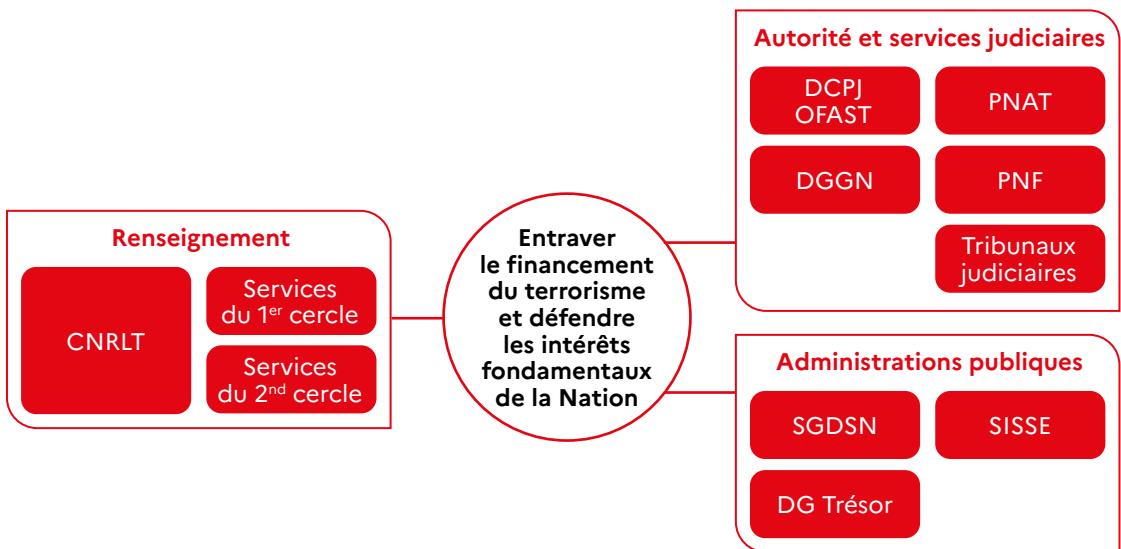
Autorité et services judiciaires

DCPJ OFAST

PNAT

DGGN

PNF

Tribunaux judiciaires

Renseignement

CNRLT

Services du 1$^{er}$ cercle

Services du 2$^{nd}$ cercle

Entraver le financement du terrorisme et défendre les intérêts fondamentaux de la Nation

Administrations publiques

SGDSN

SISSE

DG Trésor